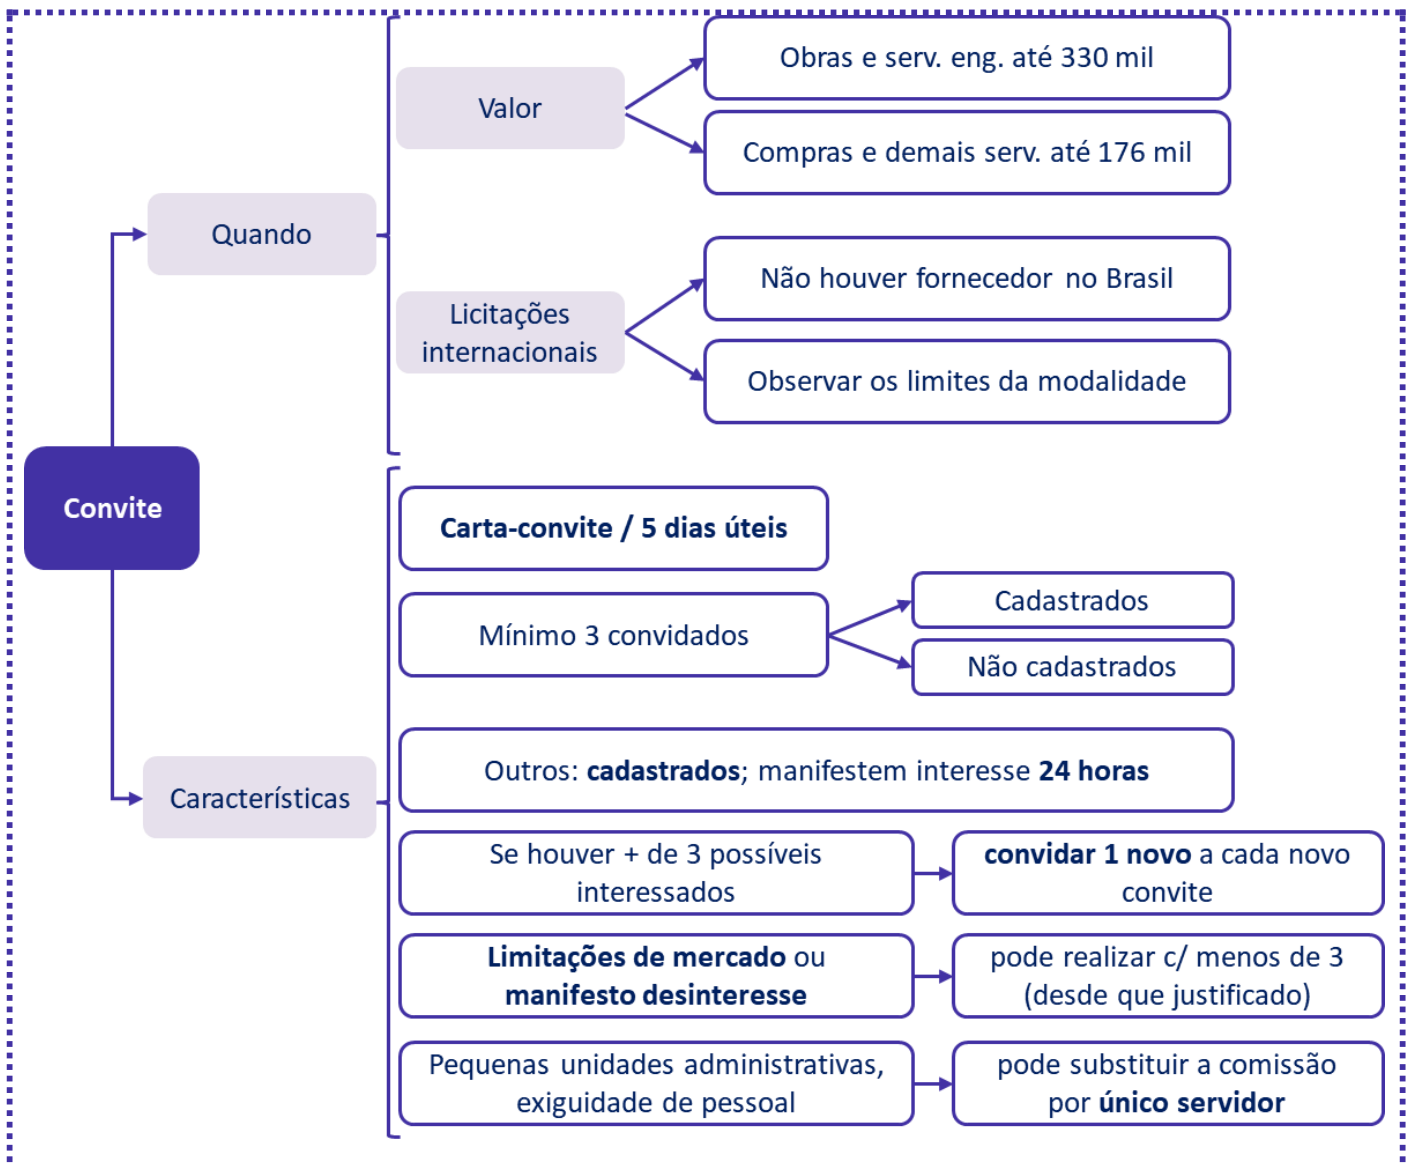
Convite

Quando

Valor

Obras e serv. eng. até 330 mil

Compras e demais serv. até 176 mil

Licitações internacionais

Não houver fornecedor no Brasil

Observar os limites da modalidade

Características

Carta-convite / 5 dias úteis

Mínimo 3 convidados

Cadastrados

Não cadastrados

Outros: cadastrados; manifestem interesse 24 horas

Se houver + de 3 possíveis interessados

convidar 1 novo a cada novo convite

Limitações de mercado ou manifesto desinteresse

pode realizar c/ menos de 3 (desde que justificado)

Pequenas unidades administrativas, exiguidade de pessoal

pode substituir a comissão por único servidor